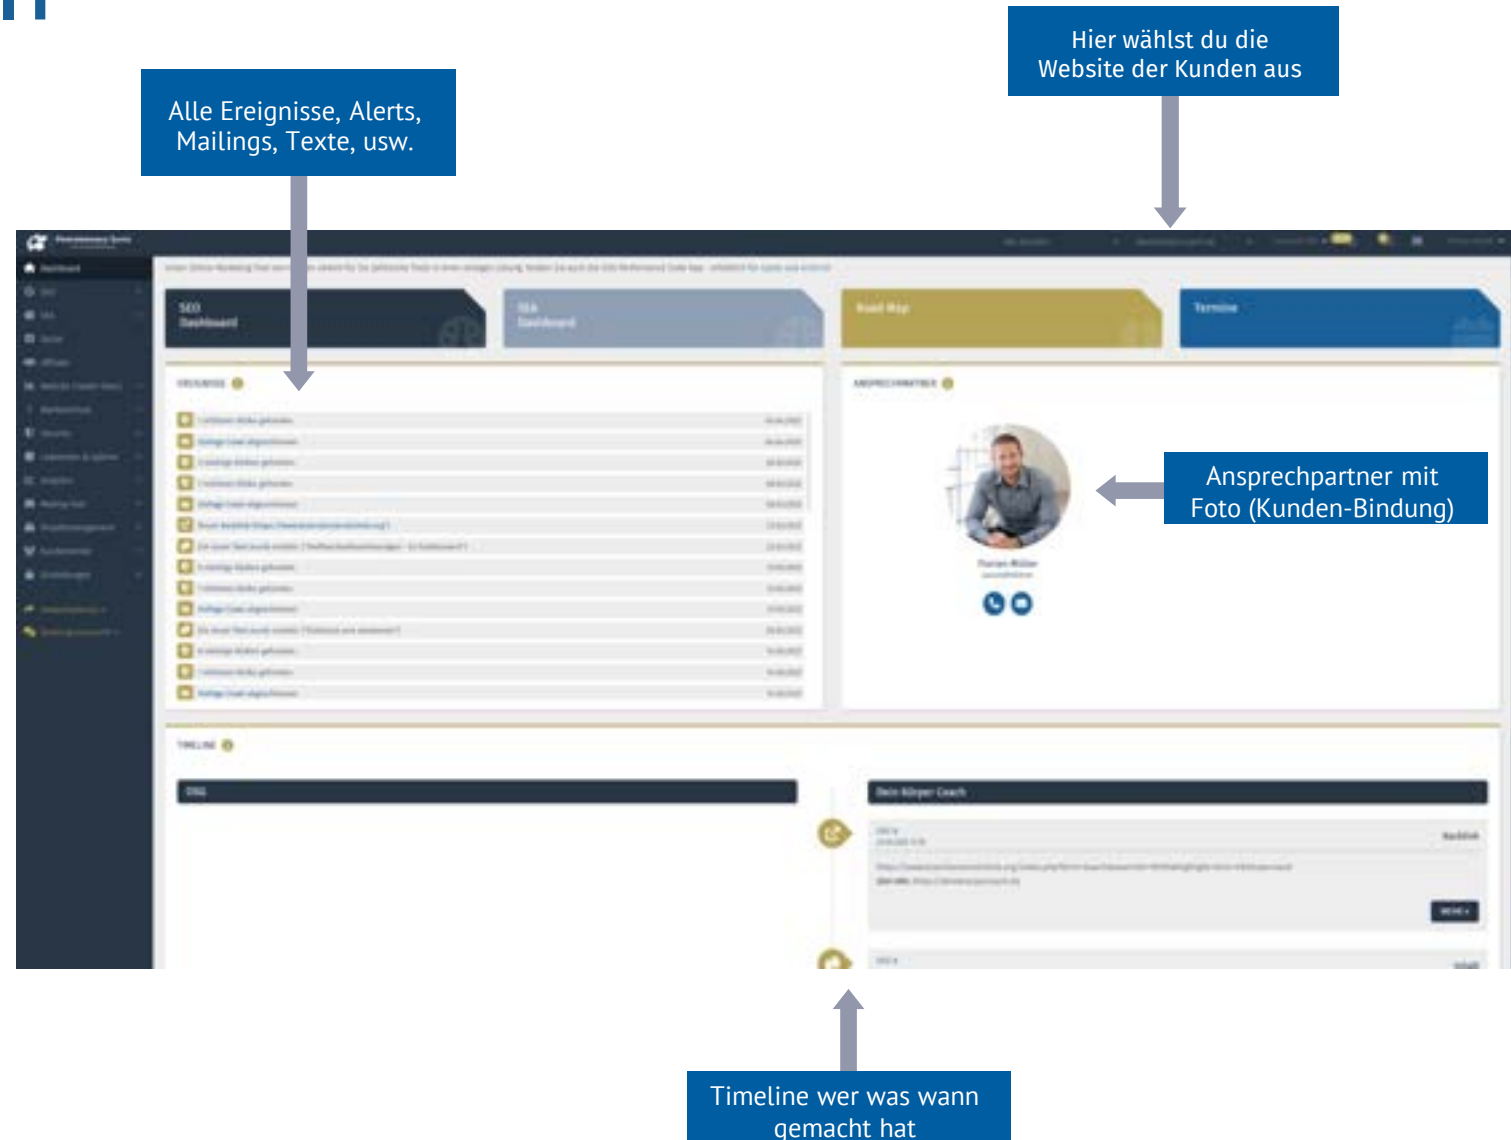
Hier wählst du die Website der Kunden aus

Alle Ereignisse, Alerts, Mailings, Texte, usw.

SEO Dashboard

SEA Dashboard

Road Map

Termine

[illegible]

TIMELINE

Dein Körper Coach

Ansprechpartner mit Foto (Kunden-Bindung)

Timeline wer was wann gemacht hat